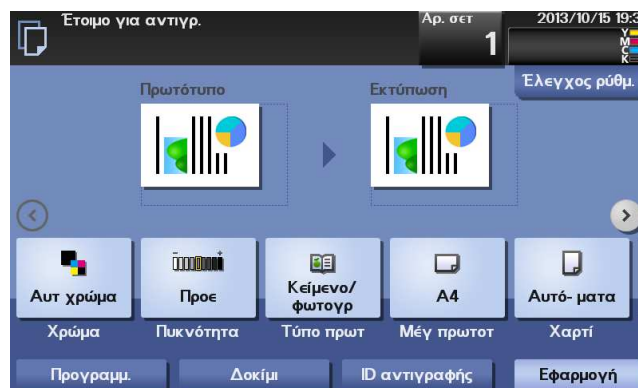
Έτοιμο για αντιγρ.

Αρ. σετ
1

2013/10/15 19:3

Y
M
C
K

Έλεγχος ρύθμ.

Πρωτότυπο

Εκτύπωση

Αυτ χρώμα
Χρώμα

Προε
Πυκνότητα

Κείμενο/ φωτογρ
Τύπο πρωτ

A4
Μέγ πρωτοτ

Αυτό- ματα
Χαρτί

Προγραμμ.

Δοκίμι

ID αντιγραφής

Εφαρμογή